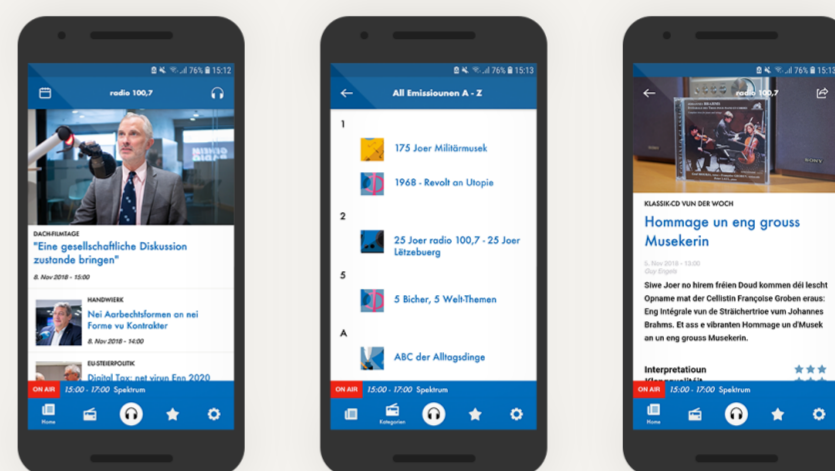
76% 15:12

radio 100,7

DACH-FILMTAGE

"Eine gesellschaftliche Diskussion zustande bringen"

8. Nov 2018 – 15:00

HANDWIERK

Nei Aarbechtsformen an nei Forme vu Kontrakter

8. Nov 2018 – 14:00

EU-STEIERPOLITIK

Digital Tax: net viru Enn 2020

ON AIR 15:00 - 17:00 Spektrum

Home

76% 15:13

All Emissiounen A - Z

1

175 Joer Militärmusek

1968 - Revolt an Utopie

2

25 Joer radio 100,7 - 25 Joer Lëtzebuerg

5

5 Bicher, 5 Welt-Themen

A

ABC der Alltagsdinge

ON AIR 15:00 - 17:00 Spektrum

Kategorien

76% 15:13

radio 100,7

KLASSIK-CD VUN DER WOCH

Hommage un eng grouss Musekerin

8. Nov 2018 – 10:00
Guy Engels

Siwe Joer no hirem fréien Doud kommen déi lescht Opname mat der Cellistin Françoise Groben eraus: Eng Intégrale vun de Sträichertrioe vum Johannes Brahms. Et ass e vibranten Hommage un d'Musek an un eng grouss Musekerin.

Interpretatioun

ON AIR 15:00 - 17:00 Spektrum

Home